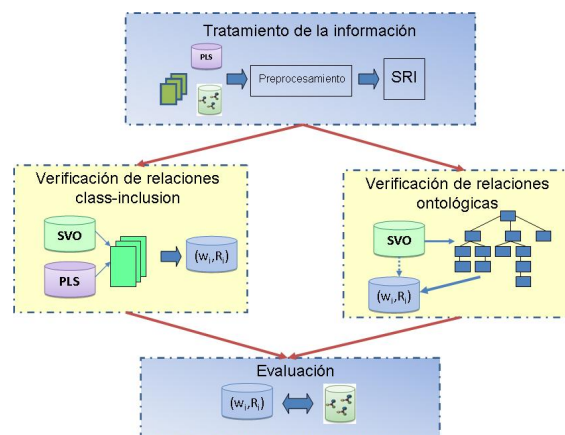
Tratamiento de la información

PLS

Preprocesamiento

SRI

Verificación de relaciones class-inclusion

SVO

PLS

$(w_i,R_i)$

Verificación de relaciones ontológicas

SVO

$(w_i,R_i)$

Evaluación

$(w_i,R_i)$